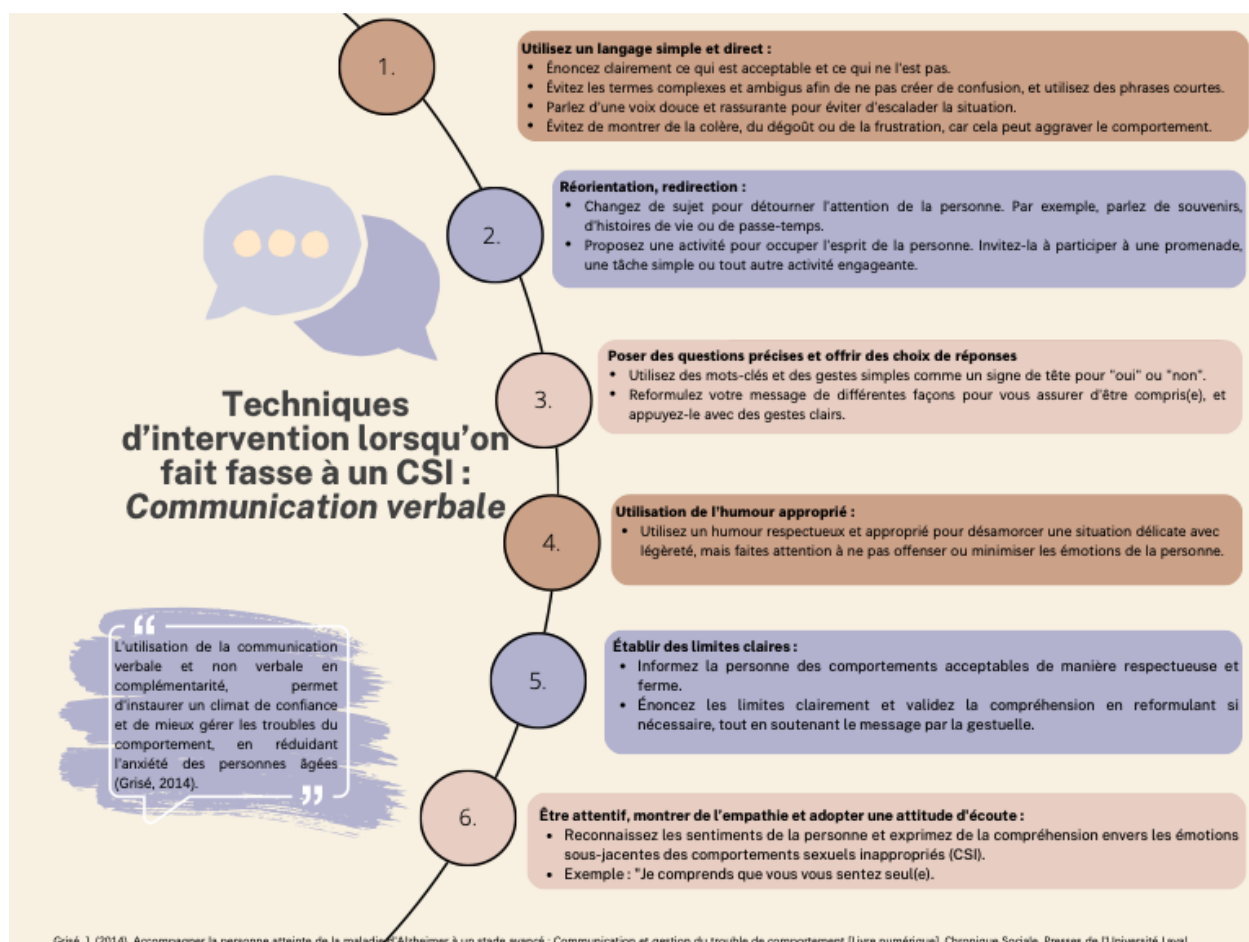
Techniques d'intervention lorsqu'on fait fasse à un CSI : *Communication verbale*

1.

Utilisez un langage simple et direct :
- Énoncez clairement ce qui est acceptable et ce qui ne l'est pas.
- Évitez les termes complexes et ambigus afin de ne pas créer de confusion, et utilisez des phrases courtes.
- Parlez d'une voix douce et rassurante pour éviter d'escalader la situation.
- Évitez de montrer de la colère, du dégoût ou de la frustration, car cela peut aggraver le comportement.

2.

Réorientation, redirection :
- Changez de sujet pour détourner l'attention de la personne. Par exemple, parlez de souvenirs, d'histoires de vie ou de passe-temps.
- Proposez une activité pour occuper l'esprit de la personne. Invitez-la à participer à une promenade, une tâche simple ou tout autre activité engageante.

3.

Poser des questions précises et offrir des choix de réponses
- Utilisez des mots-clés et des gestes simples comme un signe de tête pour "oui" ou "non".
- Reformulez votre message de différentes façons pour vous assurer d'être compris(e), et appuyez-le avec des gestes clairs.

4.

Utilisation de l'humour approprié :
- Utilisez un humour respectueux et approprié pour désamorcer une situation délicate avec légèreté, mais faites attention à ne pas offenser ou minimiser les émotions de la personne.

“L'utilisation de la communication verbale et non verbale en complémentarité, permet d'instaurer un climat de confiance et de mieux gérer les troubles du comportement, en réduidant l'anxiété des personnes âgées (Grisé, 2014).”

5.

Établir des limites claires :
- Informez la personne des comportements acceptables de manière respectueuse et ferme.
- Énoncez les limites clairement et validez la compréhension en reformulant si nécessaire, tout en soutenant le message par la gestuelle.

6.

Être attentif, montrer de l'empathie et adopter une attitude d'écoute :
- Reconnaissez les sentiments de la personne et exprimez de la compréhension envers les émotions sous-jacentes des comportements sexuels inappropriés (CSI).
- Exemple : "Je comprends que vous vous sentez seul(e).

Grisé, J. (2014). Accompagner la personne atteinte de la maladie d'Alzheimer à un stade avancé : Communication et gestion du trouble de comportement [Livre numérique]. Chronique Sociale, Presses de l'Université Laval.